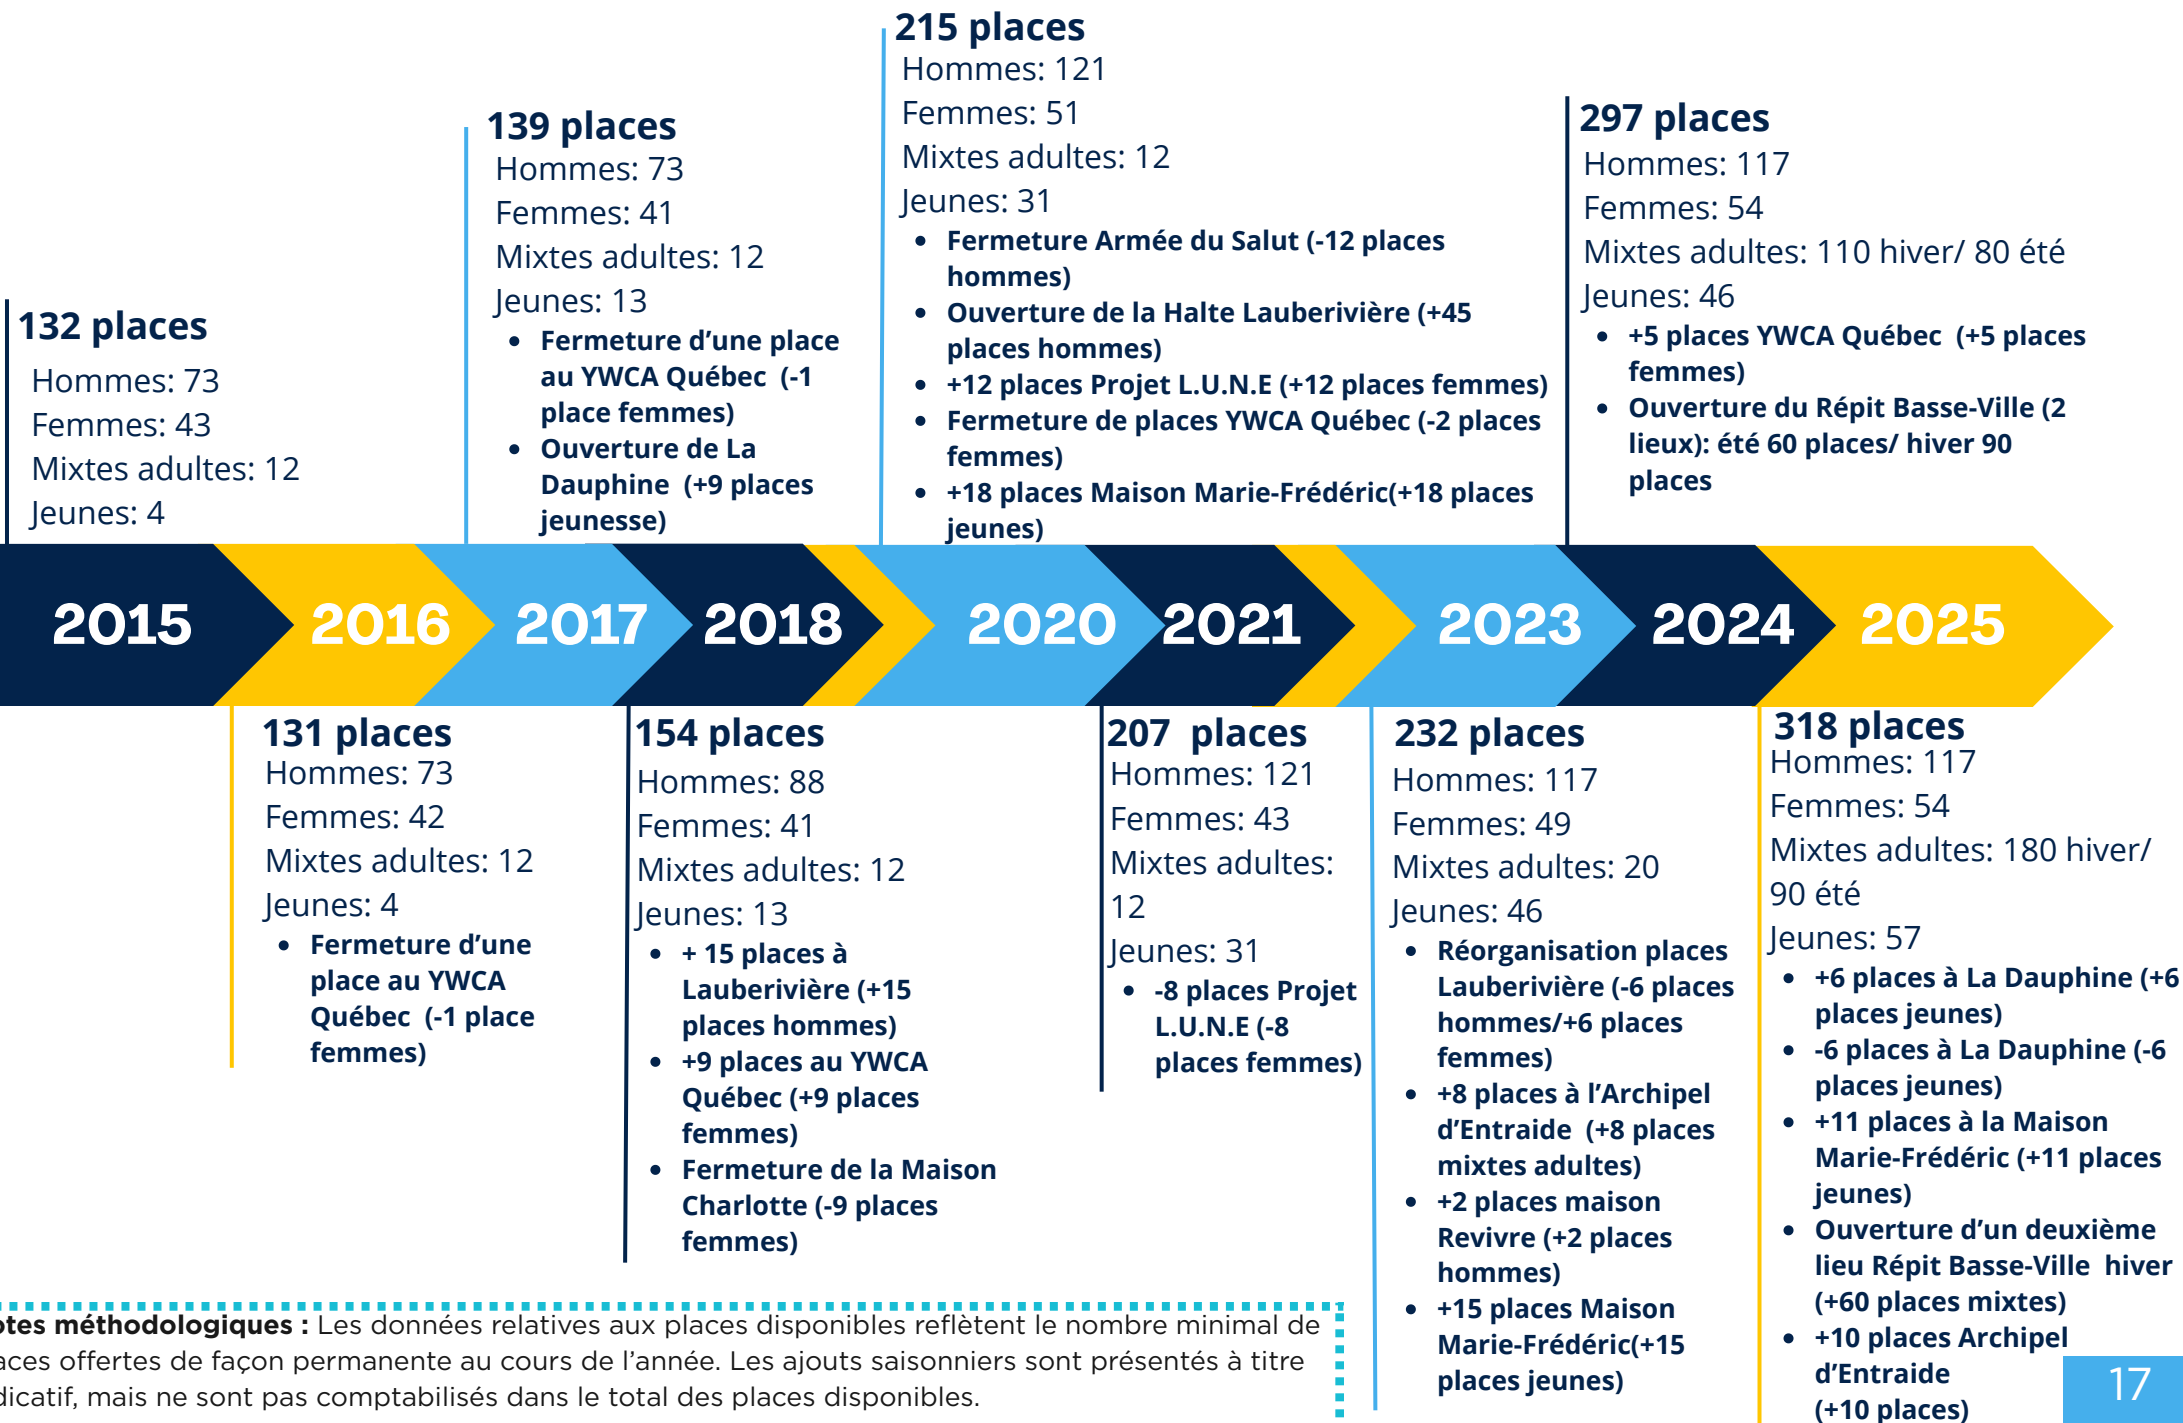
132 places
Hommes: 73
Femmes: 43
Mixtes adultes: 12
Jeunes: 4

139 places
Hommes: 73
Femmes: 41
Mixtes adultes: 12
Jeunes: 13
- Fermeture d'une place au YWCA Québec (-1 place femmes)
- Ouverture de La Dauphine (+9 places jeunesse)

215 places
Hommes: 121
Femmes: 51
Mixtes adultes: 12
Jeunes: 31
- Fermeture Armée du Salut (-12 places hommes)
- Ouverture de la Halte Lauberivière (+45 places hommes)
- +12 places Projet L.U.N.E (+12 places femmes)
- Fermeture de places YWCA Québec (-2 places femmes)
- +18 places Maison Marie-Frédéric(+18 places jeunes)

297 places
Hommes: 117
Femmes: 54
Mixtes adultes: 110 hiver/ 80 été
Jeunes: 46
- +5 places YWCA Québec (+5 places femmes)
- Ouverture du Répit Basse-Ville (2 lieux): été 60 places/ hiver 90 places

2015 2016 2017 2018 2020 2021 2023 2024 2025

131 places
Hommes: 73
Femmes: 42
Mixtes adultes: 12
Jeunes: 4
- Fermeture d'une place au YWCA Québec (-1 place femmes)

154 places
Hommes: 88
Femmes: 41
Mixtes adultes: 12
Jeunes: 13
- + 15 places à Lauberivière (+15 places hommes)
- +9 places au YWCA Québec (+9 places femmes)
- Fermeture de la Maison Charlotte (-9 places femmes)

207 places
Hommes: 121
Femmes: 43
Mixtes adultes: 12
Jeunes: 31
- -8 places Projet L.U.N.E (-8 places femmes)

232 places
Hommes: 117
Femmes: 49
Mixtes adultes: 20
Jeunes: 46
- Réorganisation places Lauberivière (-6 places hommes/+6 places femmes)
- +8 places à l'Archipel d'Entraide (+8 places mixtes adultes)
- +2 places maison Revivre (+2 places hommes)
- +15 places Maison Marie-Frédéric(+15 places jeunes)

318 places
Hommes: 117
Femmes: 54
Mixtes adultes: 180 hiver/ 90 été
Jeunes: 57
- +6 places à La Dauphine (+6 places jeunes)
- -6 places à La Dauphine (-6 places jeunes)
- +11 places à la Maison Marie-Frédéric (+11 places jeunes)
- Ouverture d'un deuxième lieu Répit Basse-Ville hiver (+60 places mixtes)
- +10 places Archipel d'Entraide (+10 places)

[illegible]otes méthodologiques : Les données relatives aux places disponibles reflètent le nombre minimal de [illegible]aces offertes de façon permanente au cours de l'année. Les ajouts saisonniers sont présentés à titre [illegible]dicatif, mais ne sont pas comptabilisés dans le total des places disponibles.

17